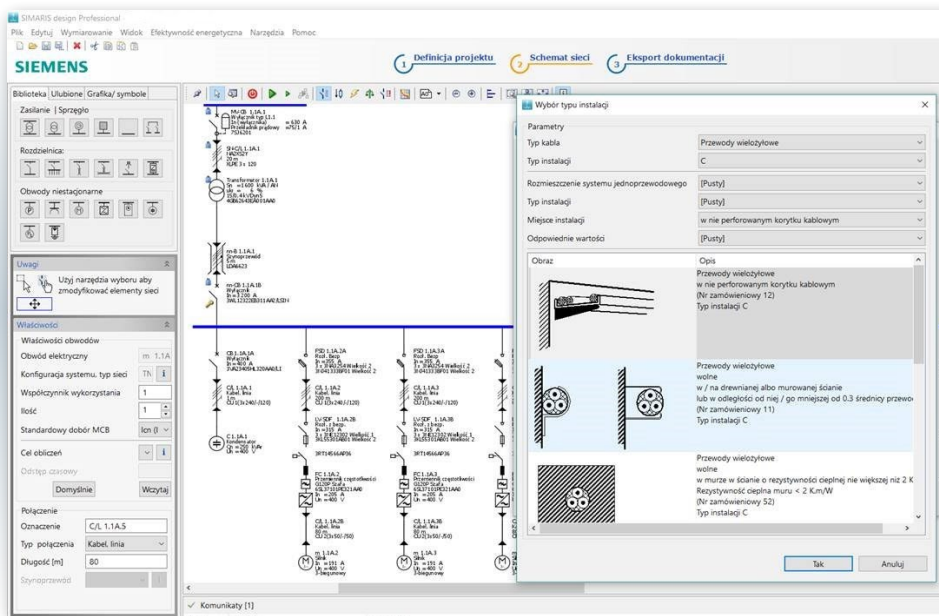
SIMARIS design Professional
Plik Edytuj Wymiarowanie Widok Efektywność energetyczna Narzędzia Pomoc
SIEMENS
1 Definicja projektu
2 Schemat sieci
3 Eksport dokumentacji

Biblioteka Ulubione Grafika/ symbole
Zasilanie | Sprzęgło
Rozdzielnica:
Obwody niestacjonarne

Uwagi
Użyj narzędzia wyboru aby zmodyfikować elementy sieci

Właściwości
Właściwości obwodów
Obwód elektryczny m 1.1A
Konfiguracja systemu, typ sieci TN
Współczynnik wykorzystania 1
Ilość 1
Standardowy dobór MCB Icn (I
Cel obliczeń
Odstęp czasowy
Domyślnie Wczytaj
Połączenie
Oznaczenie C/L 1.1A.5
Typ połączenia Kabel, linia
Długość [m] 80
Szynoprzewód

Komunikaty [1]

Wybór typu instalacji
Parametry
Typ kabla Przewody wielożyłowe
Typ instalacji C
Rozmieszczenie systemu jednoprzewodowego [Pusty]
Typ instalacji [Pusty]
Miejsce instalacji w nie perforowanym korytku kablowym
Odpowiednie wartości [Pusty]

Obraz Opis
Przewody wielożyłowe
w nie perforowanym korytku kablowym
(Nr zamówieniowy 12)
Typ instalacji C

Przewody wielożyłowe
wolne
w / na drewnianej albo murowanej ścianie
lub w odległości od niej / go mniejszej od 0.3 średnicy przewo
(Nr zamówieniowy 11)
Typ instalacji C

Przewody wielożyłowe
wolne
w murze w ścianie o rezystywności cieplnej nie większej niż 2 K
Rezystywność cieplna muru < 2 K.m/W
(Nr zamówieniowy 52)
Typ instalacji C

Tak Anuluj